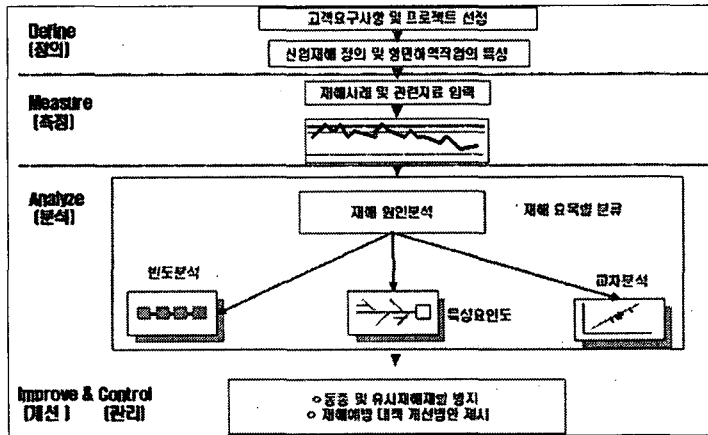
Define
(정의)

고객요구사항 및 프로젝트 선정

산업재해 정의 및 형면해역작업의 특성

Measure
(측정)

재해사례 및 관련자료 입력

Analyze
(분석)

재해 원인분석

재해 요목별 분류

빈도분석

특성요인도

교차분석

Improve & Control
(개선) (관리)

○ 동종 및 유사재해재발 방지
○ 재해예방 대책 개선방안 제시